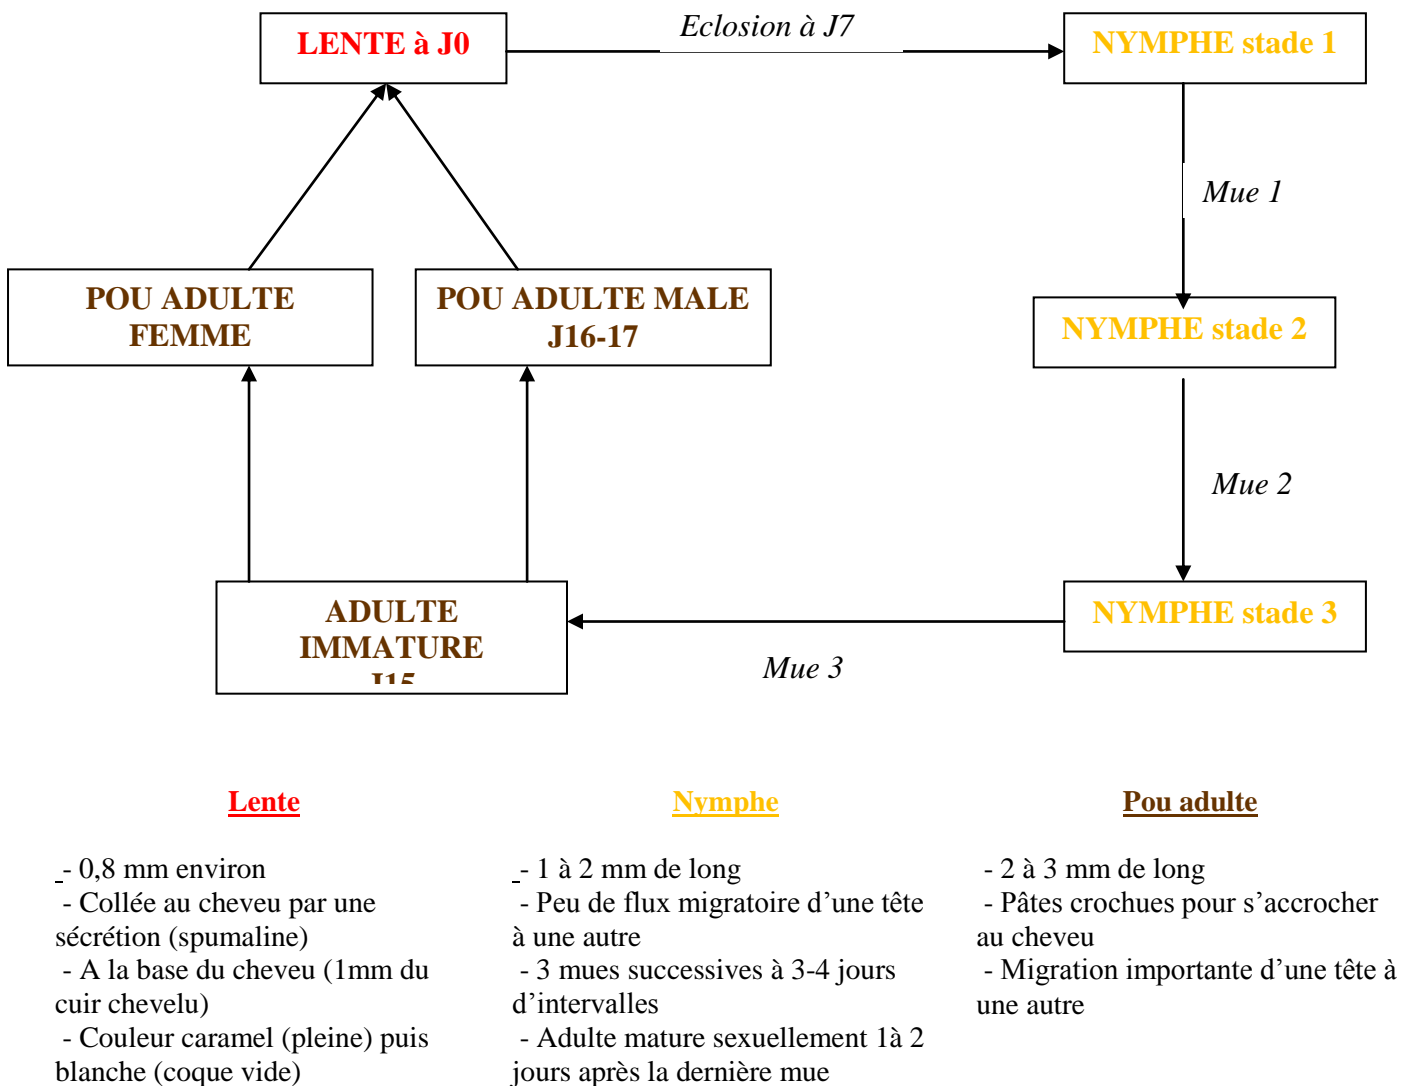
LENTE à J0

Eclosion à J7

NYMPHE stade 1

Mue 1

NYMPHE stade 2

Mue 2

NYMPHE stade 3

Mue 3

POU ADULTE FEMME

POU ADULTE MALE J16-17

ADULTE IMMATURE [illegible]

Lente

- 0,8 mm environ
- Collée au cheveu par une sécrétion (spumaline)
- A la base du cheveu (1mm du cuir chevelu)
- Couleur caramel (pleine) puis blanche (coque vide)

Nymphe

- 1 à 2 mm de long
- Peu de flux migratoire d'une tête à une autre
- 3 mues successives à 3-4 jours d'intervalles
- Adulte mature sexuellement 1à 2 jours après la dernière mue

Pou adulte

- 2 à 3 mm de long
- Pâtes crochues pour s'accrocher au cheveu
- Migration importante d'une tête à une autre